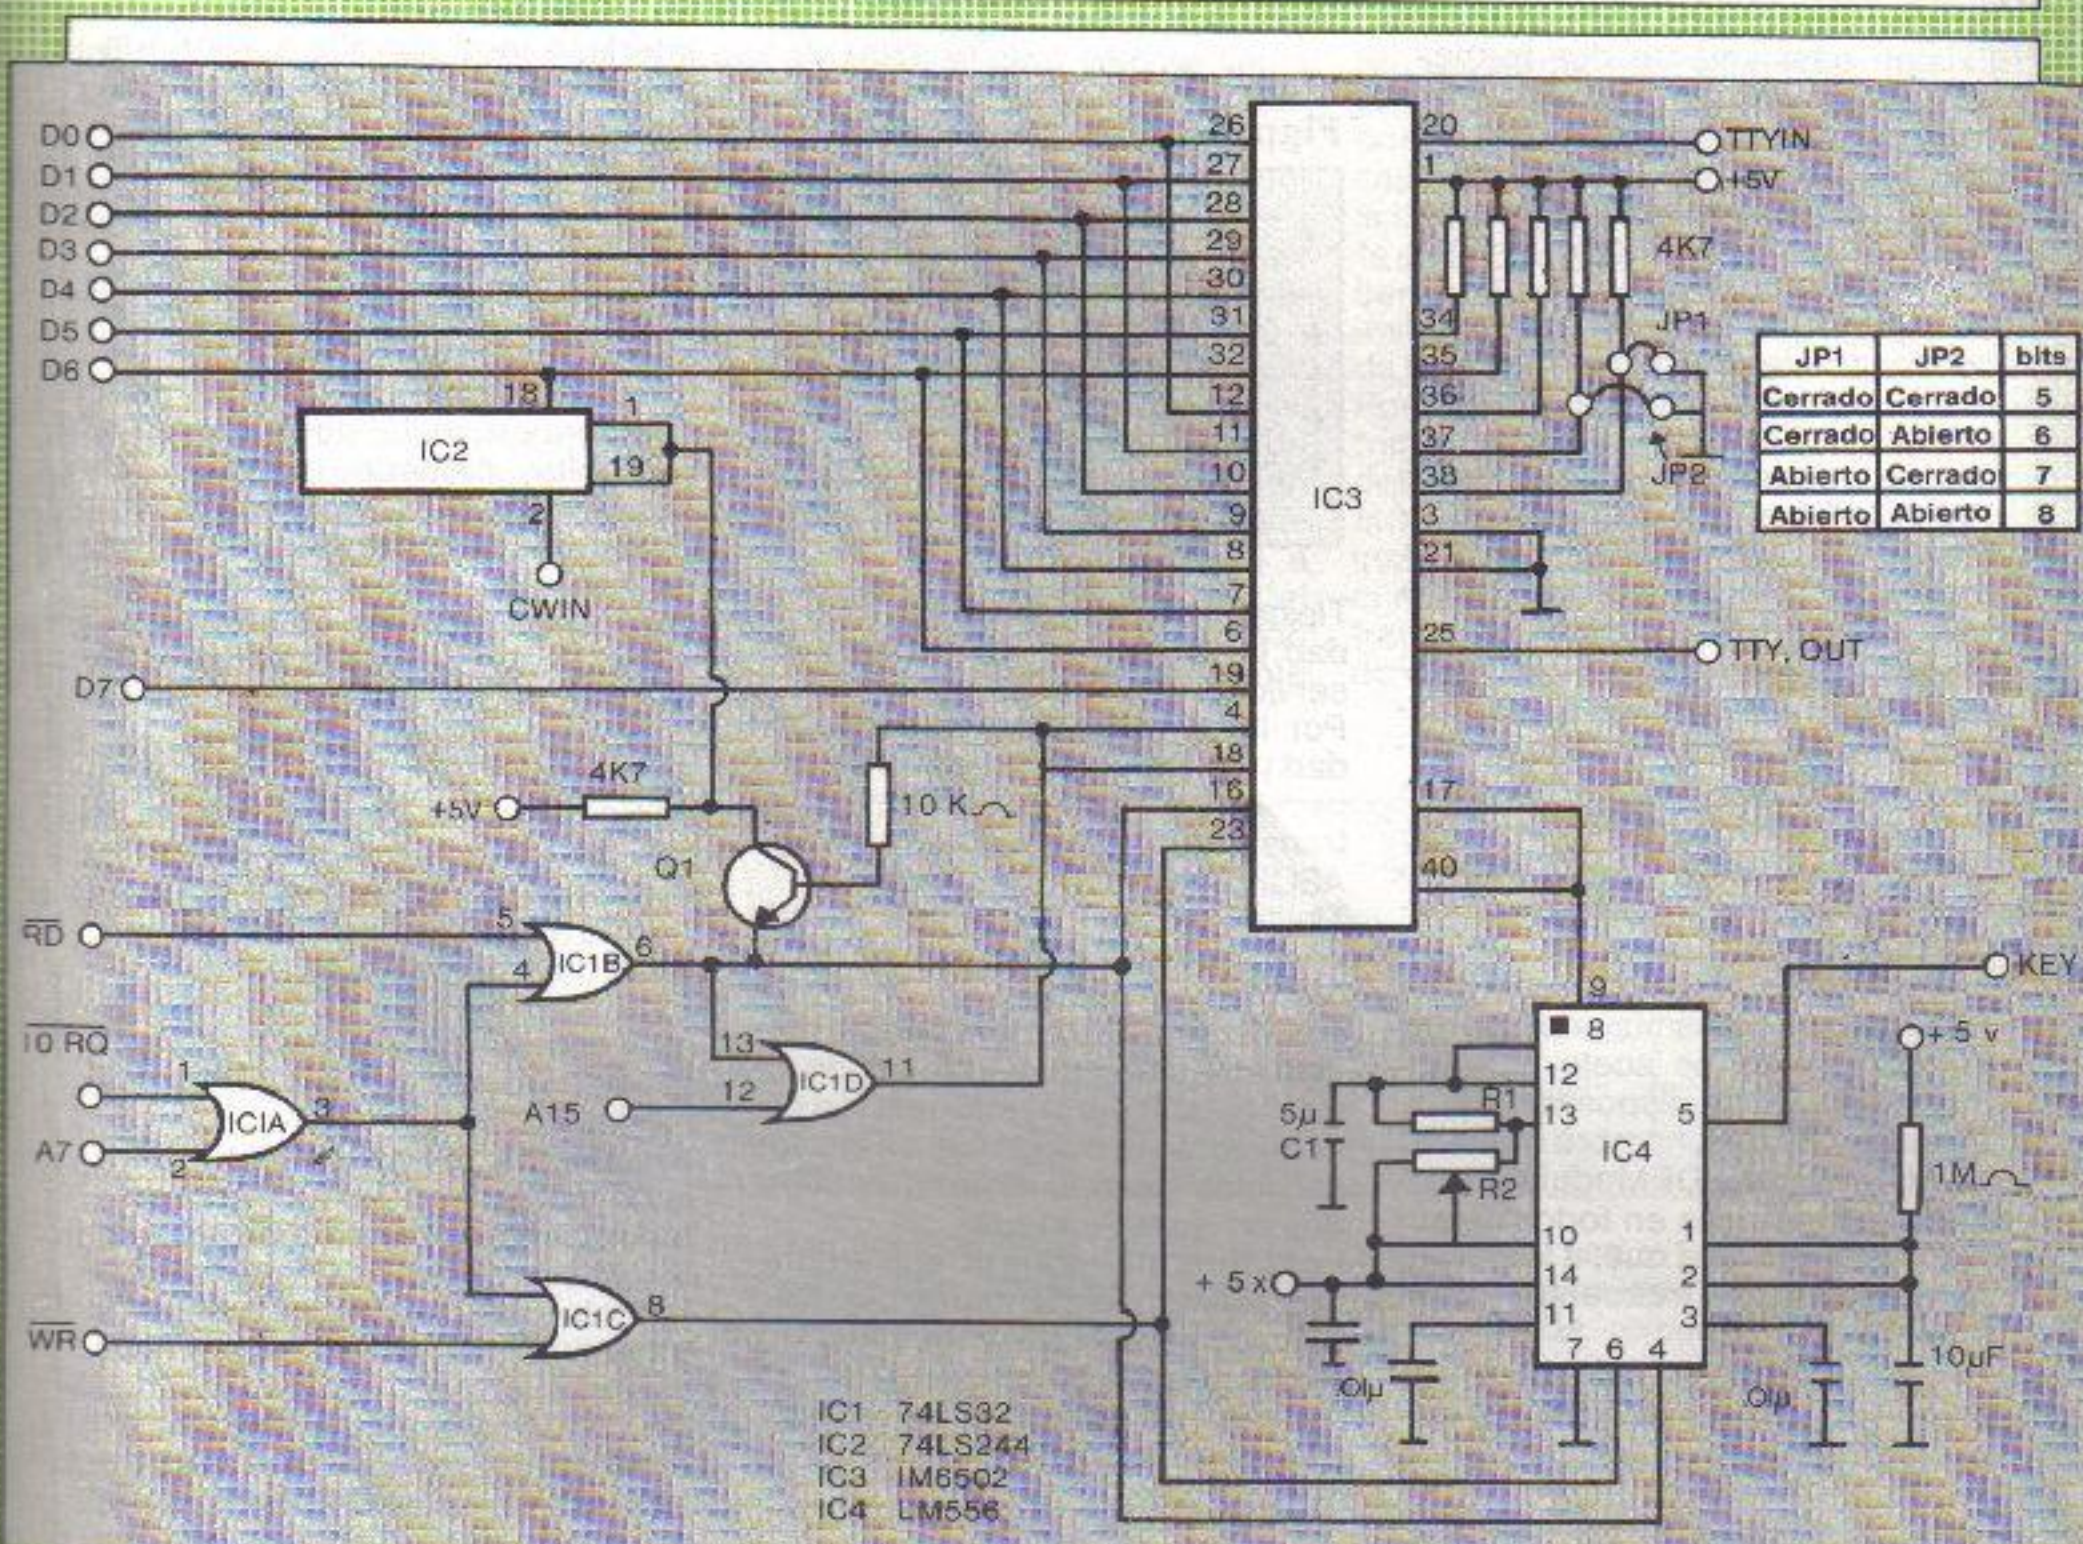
D0
D1
D2
D3
D4
D5
D6
IC2
18
1
19
2
CWIN
D7
+5V
4K7
Q1
10 K
$\overline{RD}$
5
4
IC1B
6
$\overline{IO\ RQ}$
1
A7
2
ICIA
3
13
12
IC1D
11
A15
IC1C
8
$\overline{WR}$
IC3
26
27
28
29
30
31
32
12
11
10
9
8
7
6
19
4
18
16
23
20
1
34
35
36
37
38
3
21
25
17
40
TTYIN
+5V
4K7
JP1
JP2
TTY, OUT
KEY

| JP1 | JP2 | bits |
|---|---|---|
| Cerrado | Cerrado | 5 |
| Cerrado | Abierto | 6 |
| Abierto | Cerrado | 7 |
| Abierto | Abierto | 8 |

9
8
12
13
5μ
C1
R1
R2
IC4
5
10
1
14
2
11
3
7 6 4
+ 5 x
Olμ
Olμ
+ 5 v
1M
10μF

IC1 74LS32
IC2 74LS244
IC3 IM6502
IC4 LM556